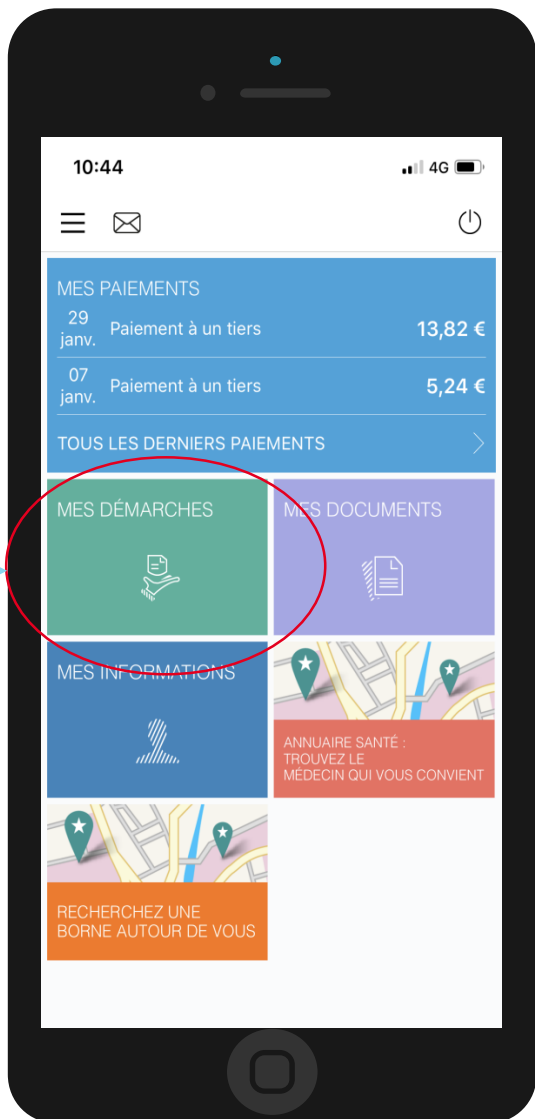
10:44

4G

MES PAIEMENTS

29 janv. Paiement à un tiers 13,82 €

07 janv. Paiement à un tiers 5,24 €

TOUS LES DERNIERS PAIEMENTS

MES DÉMARCHES

MES DOCUMENTS

MES INFORMATIONS

ANNUAIRE SANTÉ : TROUVEZ LE MÉDECIN QUI VOUS CONVIENT

RECHERCHEZ UNE BORNE AUTOUR DE VOUS